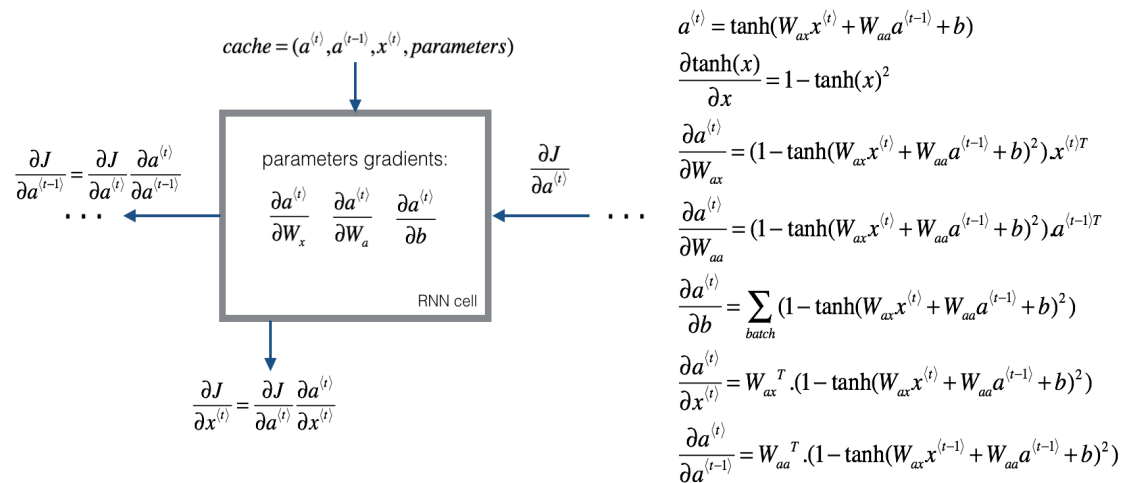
$cache = (a^{\langle t \rangle}, a^{\langle t-1 \rangle}, x^{\langle t \rangle}, parameters)$

$\frac{\partial J}{\partial a^{\langle t-1 \rangle}} = \frac{\partial J}{\partial a^{\langle t \rangle}} \frac{\partial a^{\langle t \rangle}}{\partial a^{\langle t-1 \rangle}}$

. . .

parameters gradients:

$\frac{\partial a^{\langle t \rangle}}{\partial W_x}$ $\frac{\partial a^{\langle t \rangle}}{\partial W_a}$ $\frac{\partial a^{\langle t \rangle}}{\partial b}$

RNN cell

$\frac{\partial J}{\partial a^{\langle t \rangle}}$

. . .

$\frac{\partial J}{\partial x^{\langle t \rangle}} = \frac{\partial J}{\partial a^{\langle t \rangle}} \frac{\partial a^{\langle t \rangle}}{\partial x^{\langle t \rangle}}$

$a^{\langle t \rangle} = \tanh(W_{ax} x^{\langle t \rangle} + W_{aa} a^{\langle t-1 \rangle} + b)$

$\frac{\partial \tanh(x)}{\partial x} = 1 - \tanh(x)^2$

$\frac{\partial a^{\langle t \rangle}}{\partial W_{ax}} = (1 - \tanh(W_{ax} x^{\langle t \rangle} + W_{aa} a^{\langle t-1 \rangle} + b)^2) . x^{\langle t \rangle T}$

$\frac{\partial a^{\langle t \rangle}}{\partial W_{aa}} = (1 - \tanh(W_{ax} x^{\langle t \rangle} + W_{aa} a^{\langle t-1 \rangle} + b)^2) . a^{\langle t-1 \rangle T}$

$\frac{\partial a^{\langle t \rangle}}{\partial b} = \sum_{batch} (1 - \tanh(W_{ax} x^{\langle t \rangle} + W_{aa} a^{\langle t-1 \rangle} + b)^2)$

$\frac{\partial a^{\langle t \rangle}}{\partial x^{\langle t \rangle}} = W_{ax}{}^T . (1 - \tanh(W_{ax} x^{\langle t \rangle} + W_{aa} a^{\langle t-1 \rangle} + b)^2)$

$\frac{\partial a^{\langle t \rangle}}{\partial a^{\langle t-1 \rangle}} = W_{aa}{}^T . (1 - \tanh(W_{ax} x^{\langle t-1 \rangle} + W_{aa} a^{\langle t-1 \rangle} + b)^2)$